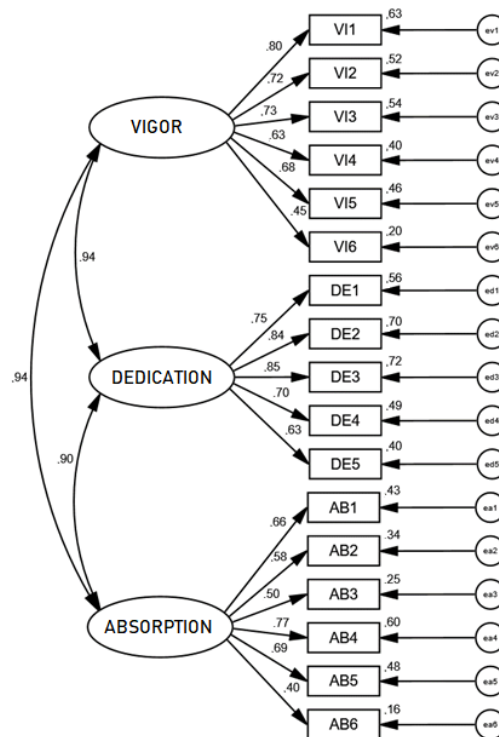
,63
VI1
ev1
,52
VI2
ev2
,54
VI3
ev3
,40
VI4
ev4
,46
VI5
ev5
,20
VI6
ev6
,80
,72
,73
,63
,68
,45
VIGOR
.94
,94
,56
DE1
ed1
,70
DE2
ed2
,72
DE3
ed3
,49
DE4
ed4
,40
DE5
ed5
,75
,84
,85
,70
,63
DEDICATION
.90
,43
AB1
ea1
,34
AB2
ea2
,25
AB3
ea3
,60
AB4
ea4
,48
AB5
ea5
,16
AB6
ea6
,66
,58
,50
,77
,69
,40
ABSORPTION